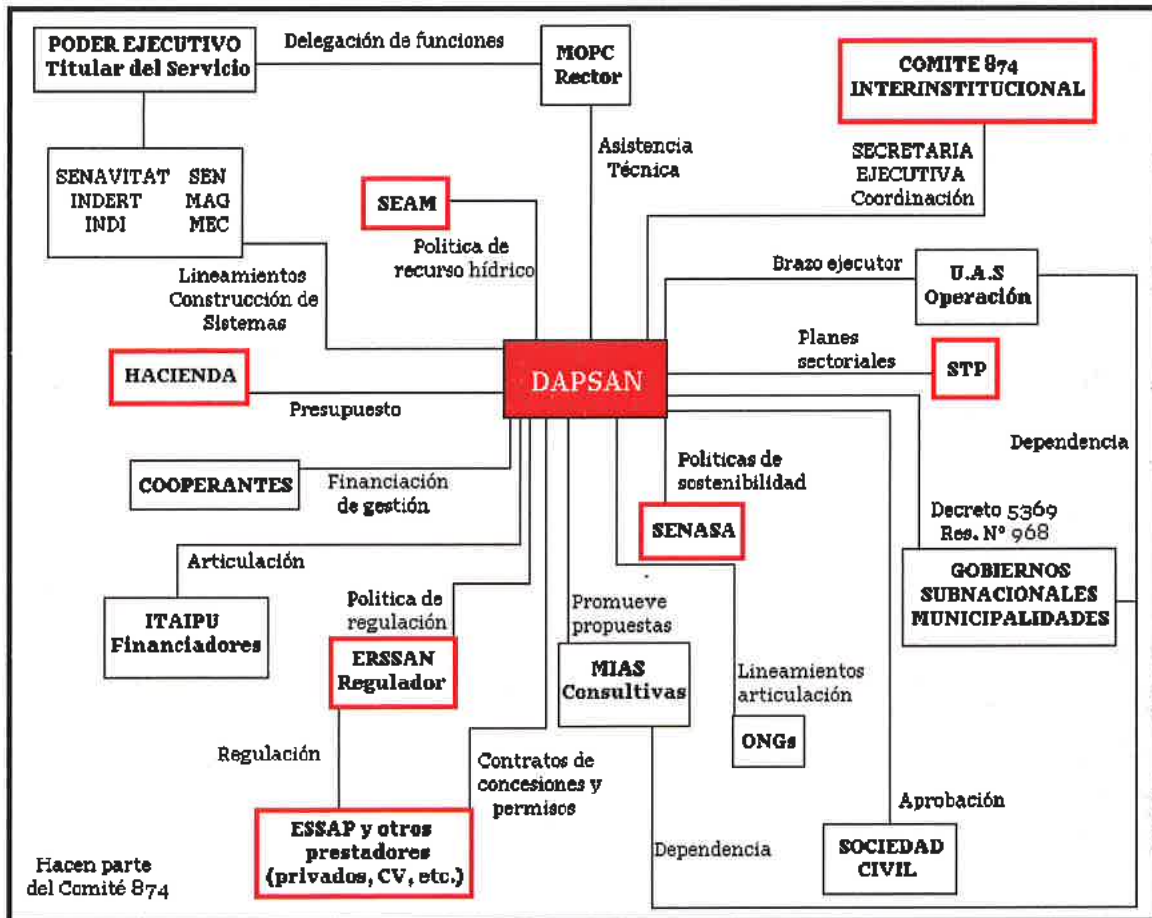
PODER EJECUTIVO
Titular del Servicio

Delegación de funciones

MOPC
Rector

COMITE 874
INTERINSTITUCIONAL

SENAVITAT SEN
INDERT MAG
INDI MEC

SEAM

Asistencia
Técnica

SECRETARIA
EJECUTIVA
Coordinación

Politica de
recurso hídrico

Lineamientos
Construcción de
Sistemas

Brazo ejecutor

U.A.S
Operación

Planes
sectoriales

HACIENDA

DAPSAN

STP

Presupuesto

Dependencia

COOPERANTES

Financiación
de gestión

Politicas de
sostenibilidad

Decreto 5369
Res. N° 968

SENASA

Articulación

GOBIERNOS
SUBNACIONALES
MUNICIPALIDADES

Politica de
regulación

Promueve
propuestas

ITAIPU
Financiadores

ERSSAN
Regulador

MIAS
Consultivas

Lineamientos
articulación

ONGs

Regulación

Contratos de
concesiones y
permisos

Aprobación

ESSAP y otros
prestadores
(privados, CV, etc.)

Dependencia

SOCIEDAD
CIVIL

Hacen parte
del Comité 874